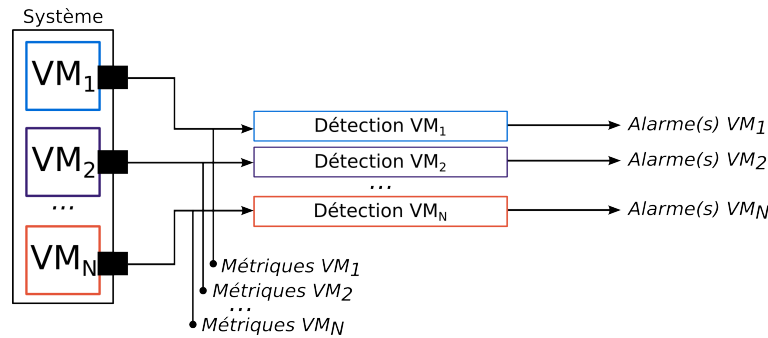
Système

$VM_1$

$VM_2$

...

$VM_N$

Détection $VM_1$

Détection $VM_2$

...

Détection $VM_N$

*Alarme(s) $VM_1$*

*Alarme(s) $VM_2$*

*Alarme(s) $VM_N$*

*Métriques $VM_1$*

*Métriques $VM_2$*

...

*Métriques $VM_N$*